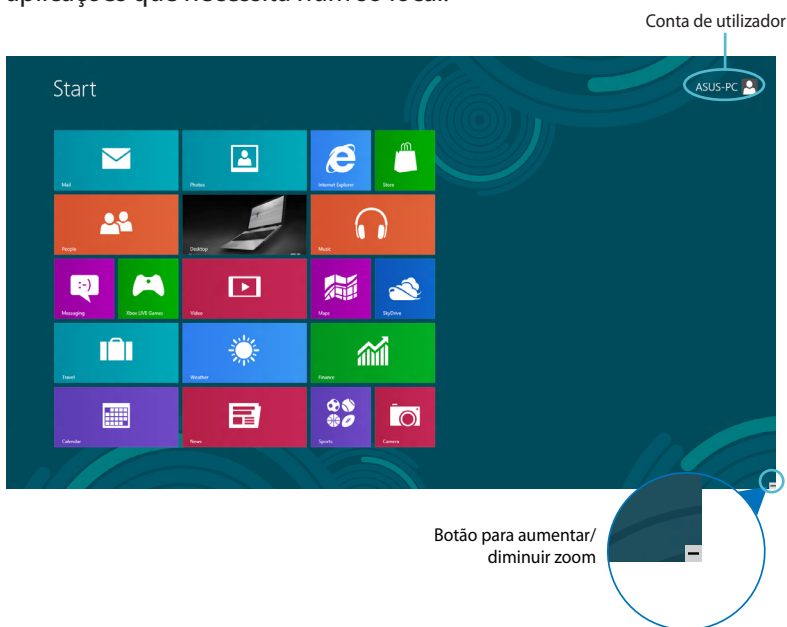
aplicações que necessita num só local.

Conta de utilizador

Start

ASUS-PC

Mail

Photos

Internet Explorer

Store

People

Desktop

Music

Messaging

Xbox LIVE Games

Video

Maps

SkyDrive

Travel

Weather

Finance

Calendar

News

Sports

Camera

Botão para aumentar/ diminuir zoom